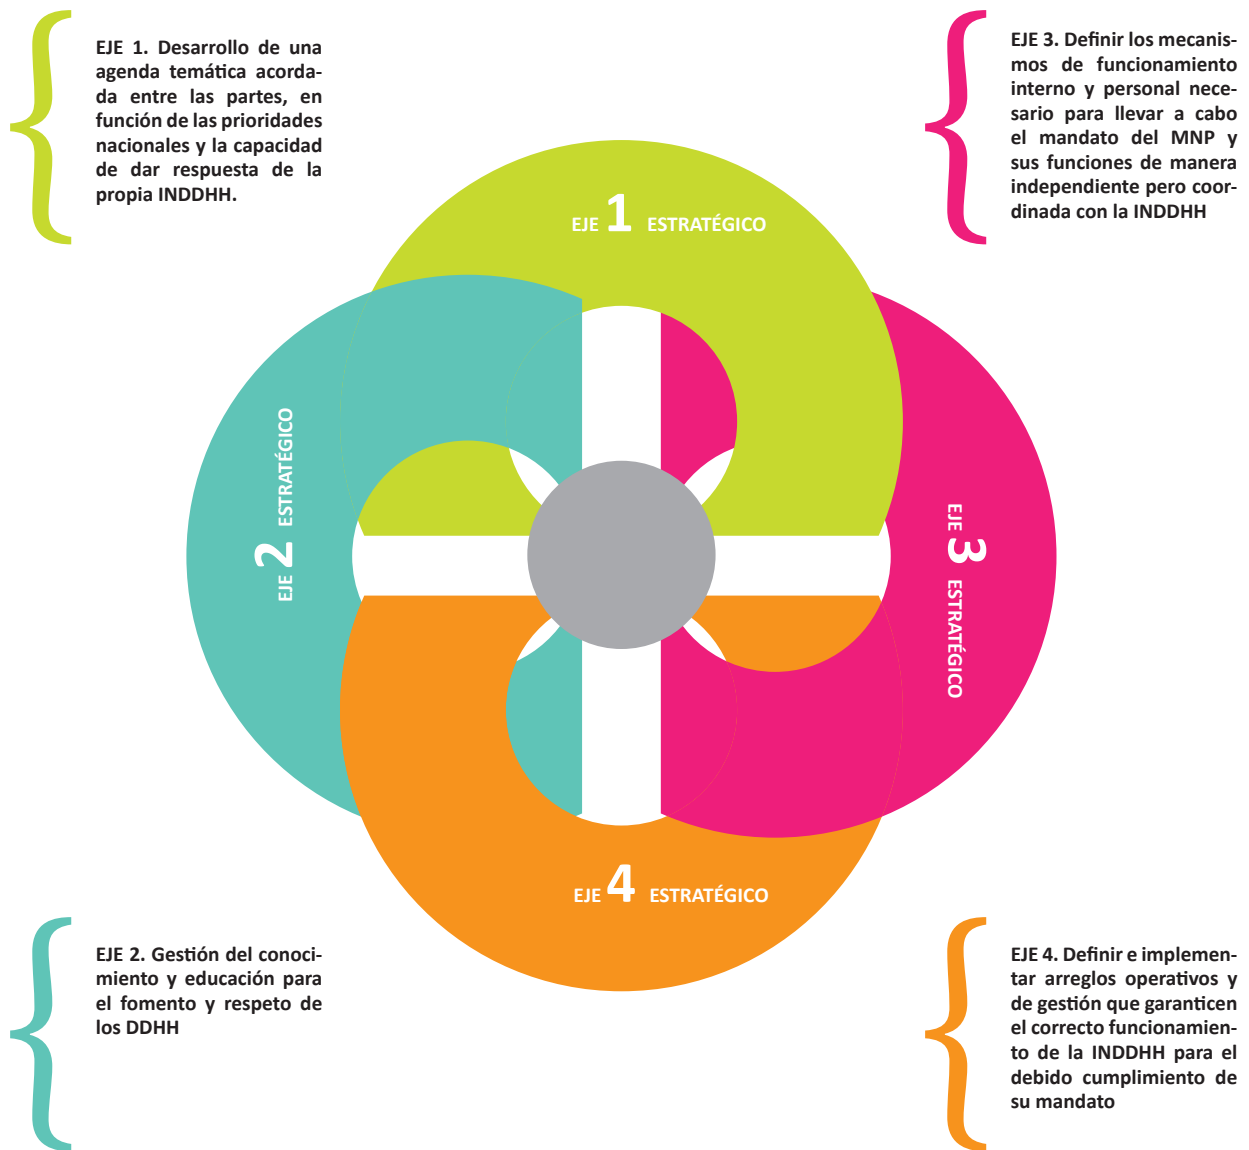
EJE 1. Desarrollo de una agenda temática acordada entre las partes, en función de las prioridades nacionales y la capacidad de dar respuesta de la propia INDDHH.

EJE 3. Definir los mecanismos de funcionamiento interno y personal necesario para llevar a cabo el mandato del MNP y sus funciones de manera independiente pero coordinada con la INDDHH

EJE 1 ESTRATÉGICO

EJE 2 ESTRATÉGICO

EJE 3 ESTRATÉGICO

EJE 4 ESTRATÉGICO

EJE 2. Gestión del conocimiento y educación para el fomento y respeto de los DDHH

EJE 4. Definir e implementar arreglos operativos y de gestión que garanticen el correcto funcionamiento de la INDDHH para el debido cumplimiento de su mandato